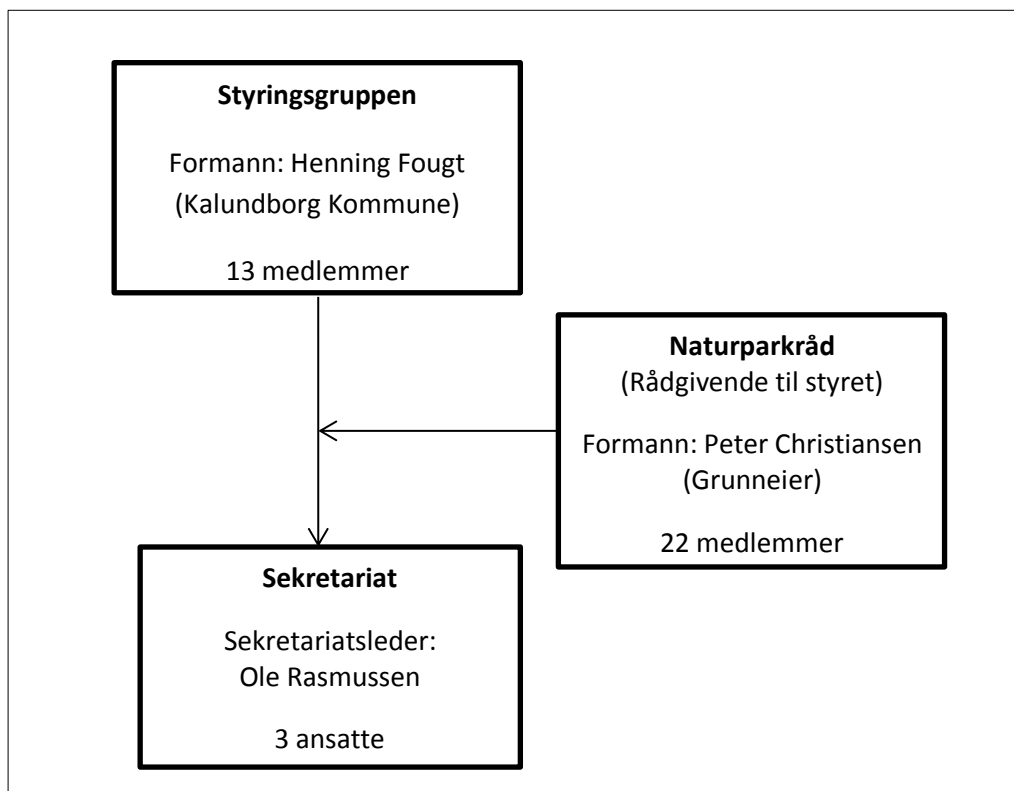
**Styringsgruppen**

Formann: Henning Fougt
(Kalundborg Kommune)

13 medlemmer

**Naturparkråd**
(Rådgivende til styret)

Formann: Peter Christiansen
(Grunneier)

22 medlemmer

**Sekretariat**

Sekretariatsleder:
Ole Rasmussen

3 ansatte